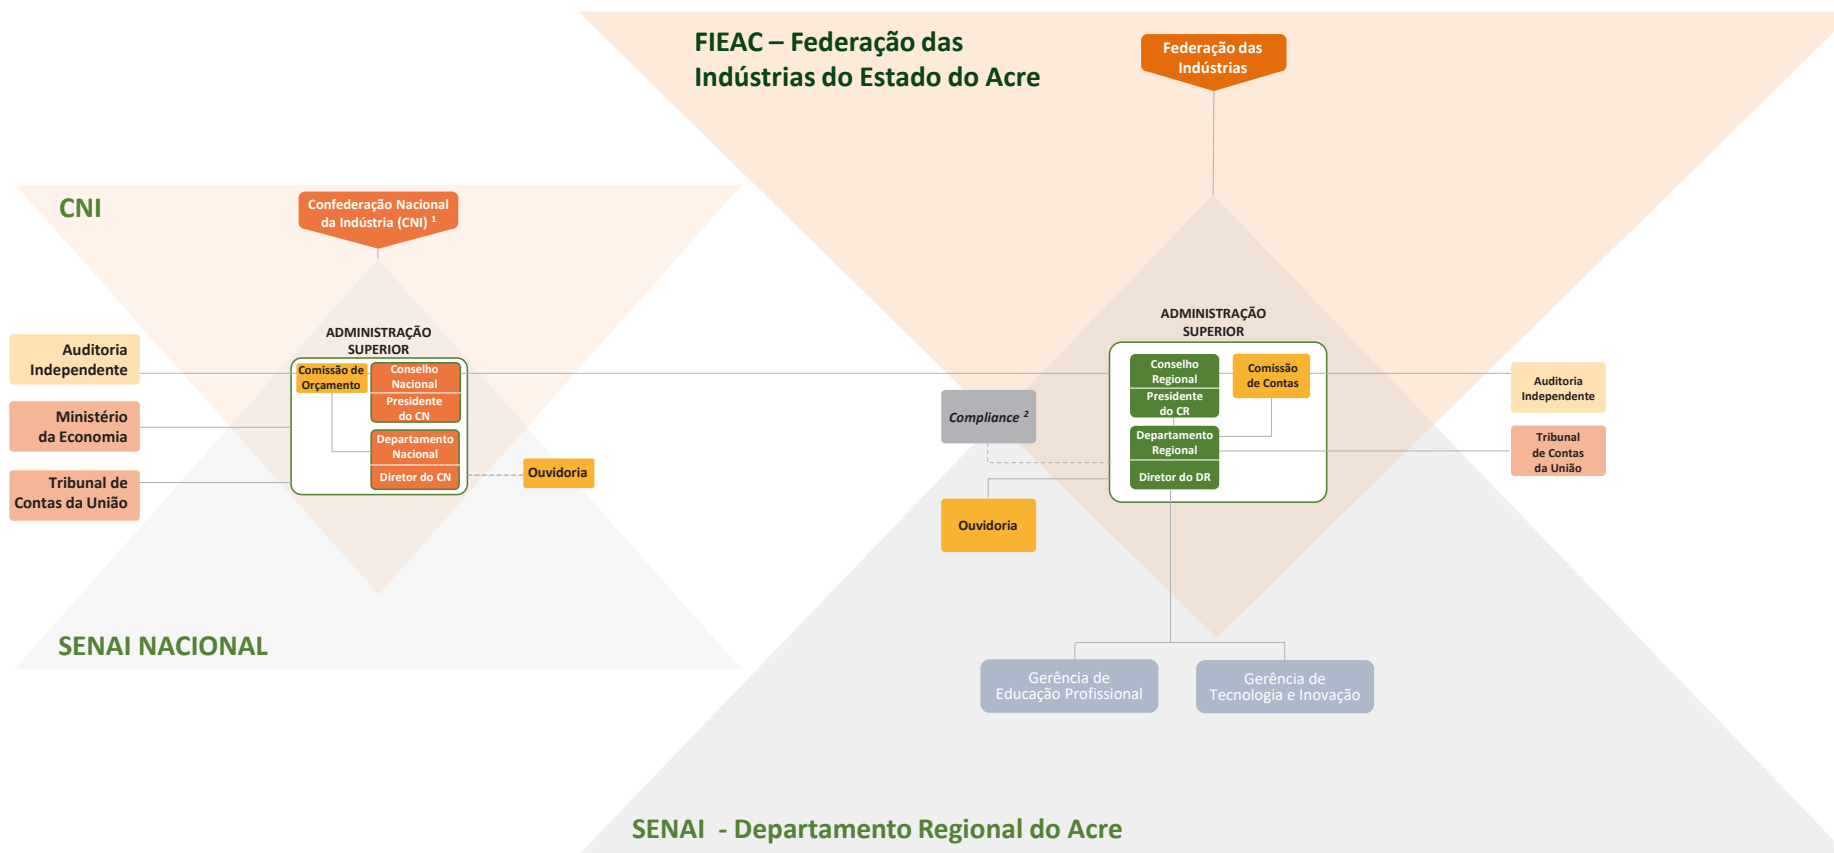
FIEAC – Federação das Indústrias do Estado do Acre

Federação das Indústrias

CNI

Confederação Nacional da Indústria (CNI) $^1$

ADMINISTRAÇÃO SUPERIOR

Auditoria Independente

Ministério da Economia

Tribunal de Contas da União

Comissão de Orçamento

Conselho Nacional

Presidente do CN

Departamento Nacional

Diretor do CN

Ouvidoria

SENAI NACIONAL

ADMINISTRAÇÃO SUPERIOR

Compliance $^2$

Conselho Regional

Presidente do CR

Comissão de Contas

Departamento Regional

Diretor do DR

Ouvidoria

Auditoria Independente

Tribunal de Contas da União

Gerência de Educação Profissional

Gerência de Tecnologia e Inovação

SENAI - Departamento Regional do Acre